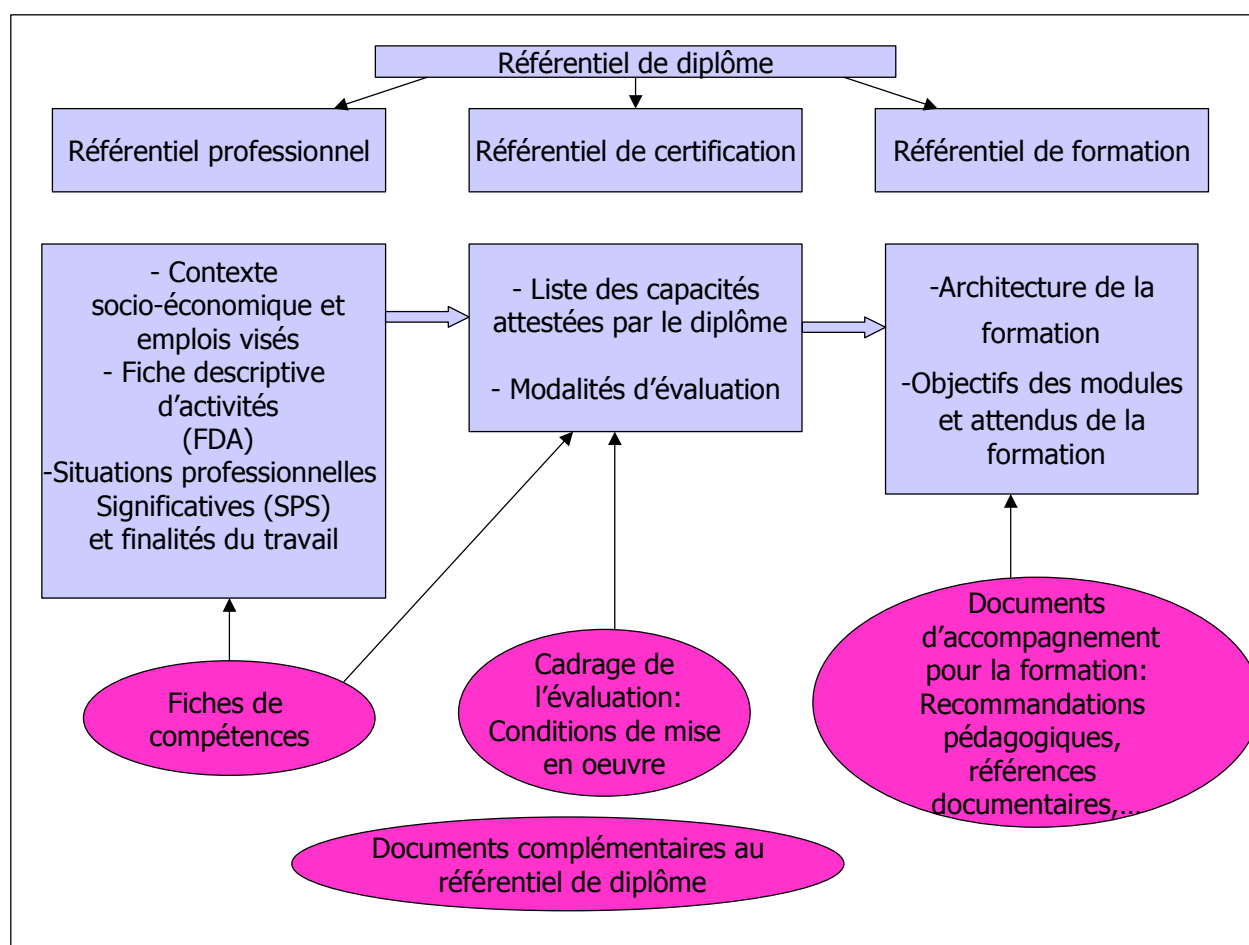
Référentiel de diplôme

Référentiel professionnel

Référentiel de certification

Référentiel de formation

- Contexte socio-économique et emplois visés
- Fiche descriptive d'activités (FDA)
-Situations professionnelles Significatives (SPS) et finalités du travail

- Liste des capacités attestées par le diplôme

- Modalités d'évaluation

-Architecture de la formation

-Objectifs des modules et attendus de la formation

Fiches de compétences

Cadrage de l'évaluation: Conditions de mise en oeuvre

Documents d'accompagnement pour la formation: Recommandations pédagogiques, références documentaires,...

Documents complémentaires au référentiel de diplôme